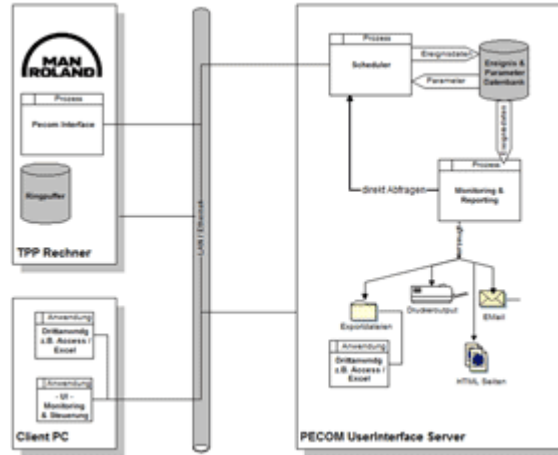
MAN ROLAND

Prozess

Pecom Interface

Ringpuffer

TPP Rechner

LAN / Ethernet

Anwendung

Drittanwndg z.B. Access / Excel

Anwendung

- UI - Monitoring & Steuerung

Client PC

Prozess

Scheduler

Ereignisdaten

Parameter

Ereignis & Parameter Datenbank

Ereignisdaten

direkt Abfragen

Prozess

Monitoring & Reporting

Exportdateien

Druckeroutput

EMail

Anwendung

Drittanwndg z.B. Access / Excel

HTML Seiten

PECOM UserInterface Server